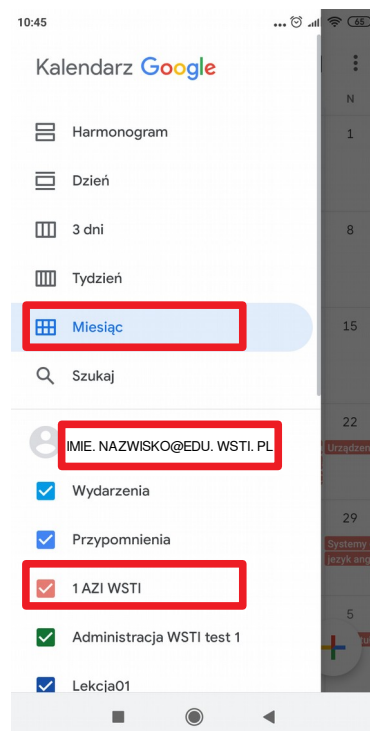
10:45 ... 65

Kalendarz Google

Harmonogram

Dzień

3 dni

Tydzień

Miesiąc

Szukaj

IMIE. NAZWISKO@EDU. WSTI. PL

Wydarzenia

Przypomnienia

1 AZI WSTI

Administracja WSTI test 1

Lekcja01

N

1

8

15

22

Urządzen

29

Systemy

język ang

5